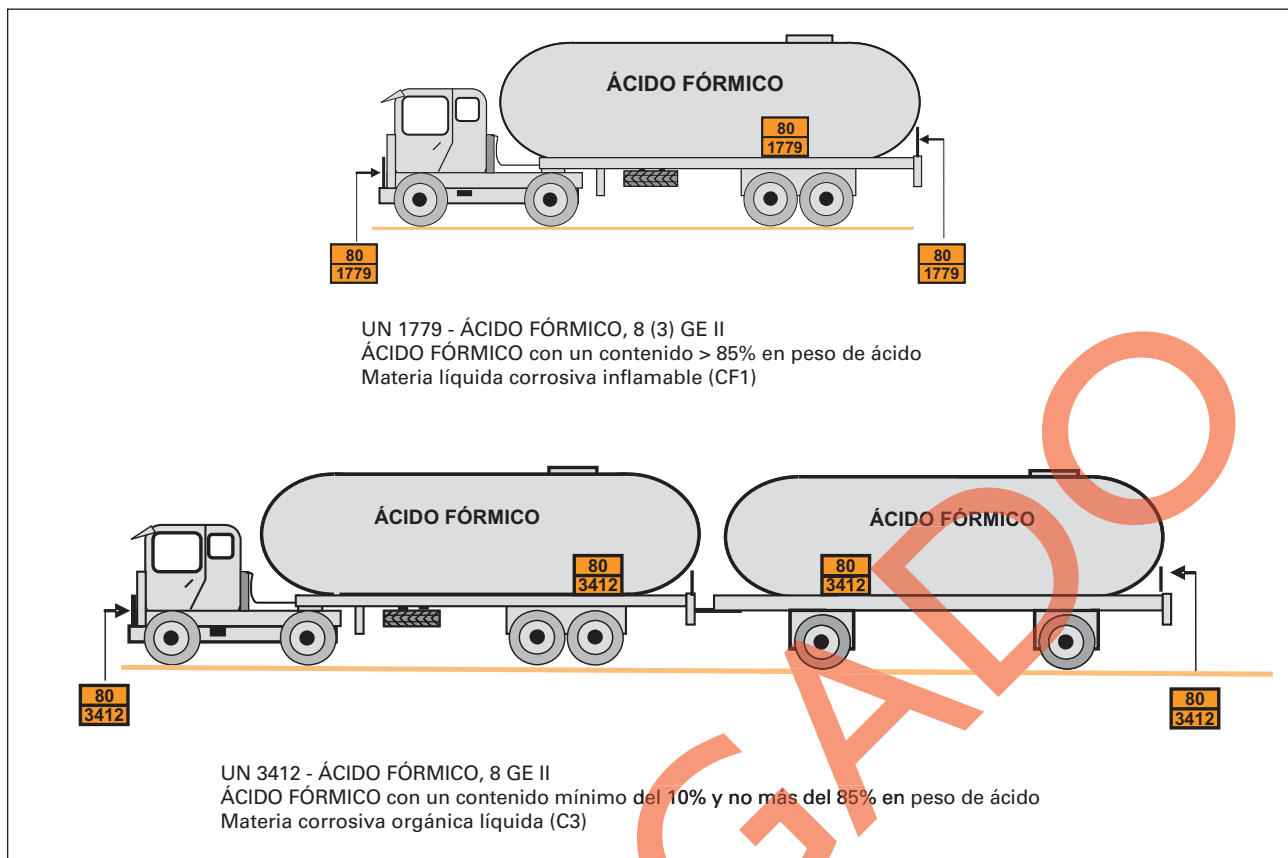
ÁCIDO FÓRMICO

80
1779

80
1779

80
1779

UN 1779 - ÁCIDO FÓRMICO, 8 (3) GE II
ÁCIDO FÓRMICO con un contenido > 85% en peso de ácido
Materia líquida corrosiva inflamable (CF1)

ÁCIDO FÓRMICO

80
3412

ÁCIDO FÓRMICO

80
3412

80
3412

80
3412

UN 3412 - ÁCIDO FÓRMICO, 8 GE II
ÁCIDO FÓRMICO con un contenido mínimo del 10% y no más del 85% en peso de ácido
Materia corrosiva orgánica líquida (C3)

GADO